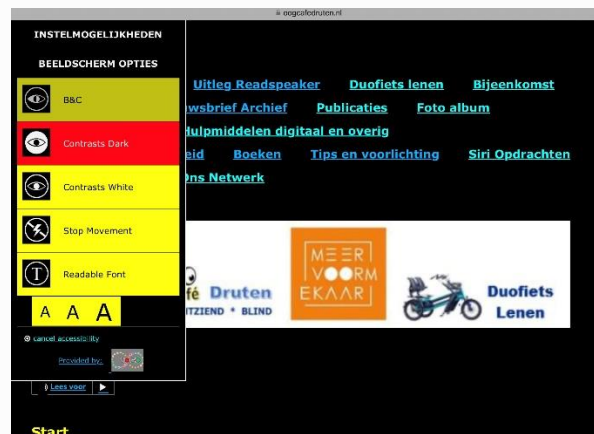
oogcafedruten.nl

INSTELMOGELIJKHEDEN

BEELDSCHERM OPTIES

B&C

Contrasts Dark

Contrasts White

Stop Movement

Readable Font

A A A

cancel accessibility

Provided by:

Lees voor

Uitleg Readspeaker Duofiets lenen Bijeenkomst

wsbrief Archief Publicaties Foto album

Hulpmiddelen digitaal en overig

eid Boeken Tips en voorlichting Siri Opdrachten

Ons Netwerk

fé Druten
ZIEND • BLIND

MEER VOOR ELKAAR

Duofiets Lenen

Start